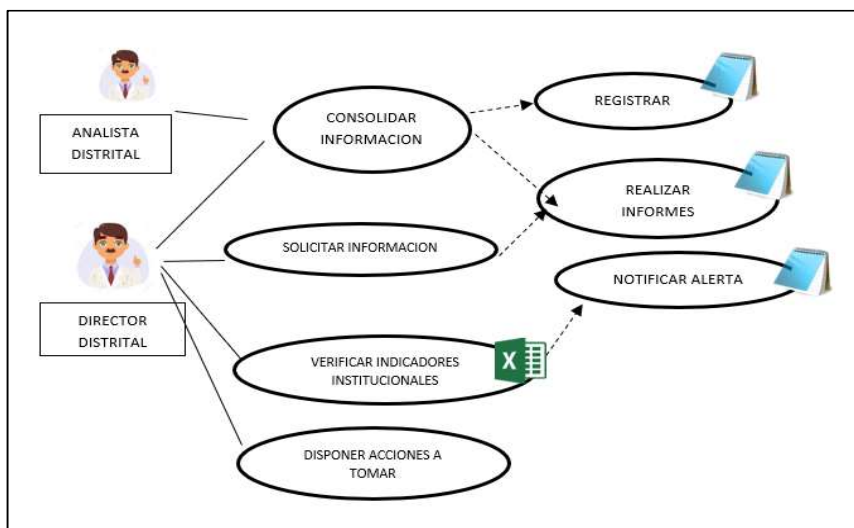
ANALISTA DISTRITAL

CONSOLIDAR INFORMACION

REGISTRAR

REALIZAR INFORMES

DIRECTOR DISTRITAL

SOLICITAR INFORMACION

NOTIFICAR ALERTA

VERIFICAR INDICADORES INSTITUCIONALES

X

DISPONER ACCIONES A TOMAR